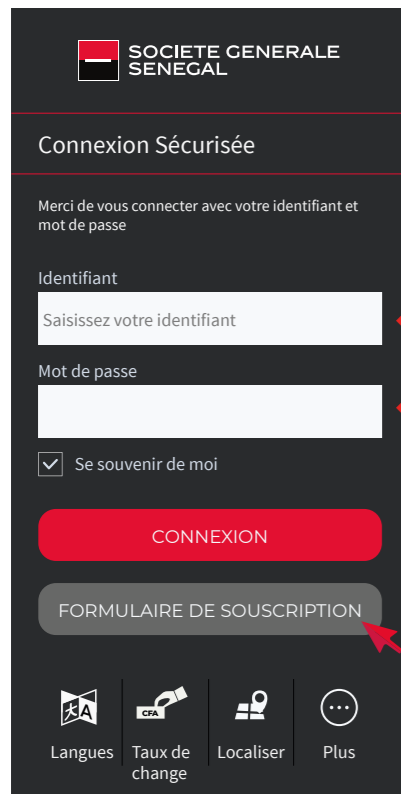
SOCIETE GENERALE
SENEGAL

Connexion Sécurisée

Merci de vous connecter avec votre identifiant et mot de passe

Identifiant

Saisissez votre identifiant

Mot de passe

Se souvenir de moi

CONNEXION

FORMULAIRE DE SOUSCRIPTION

CFA

Langues

Taux de change

Localiser

Plus